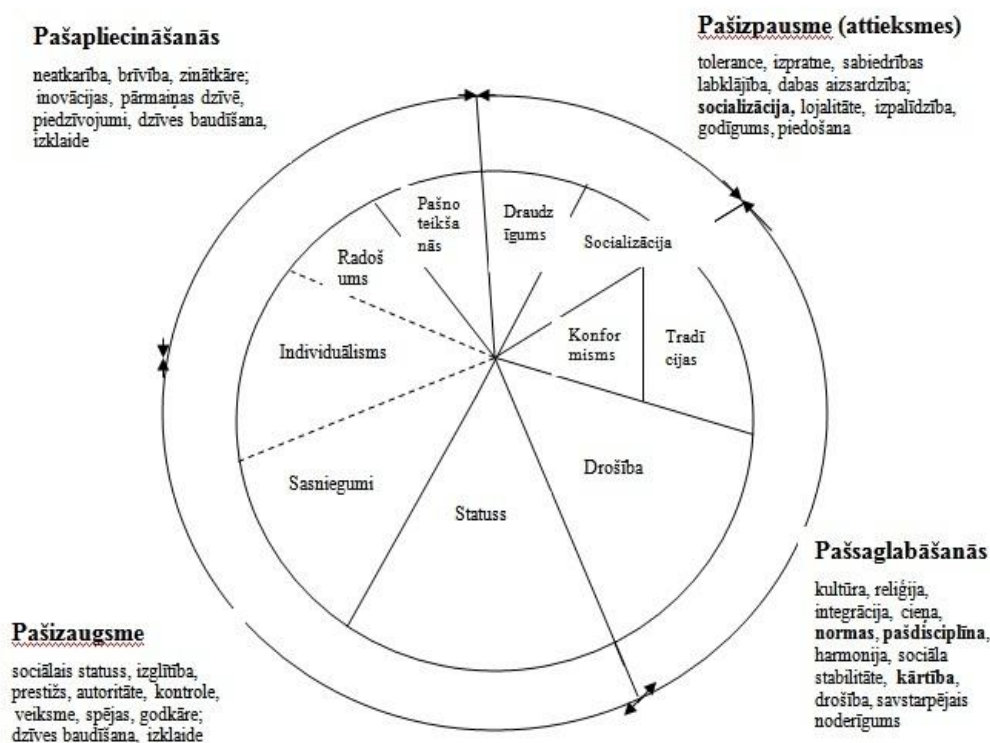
Pašapliecināšanās

neatkarība, brīvība, zinātkāre; inovācijas, pārmaiņas dzīvē, piedzīvojumi, dzīves baudīšana, izklaide

Pašizpausme (attieksmes)

tolerance, izpratne, sabiedrības labklājība, dabas aizsardzība; socializācija, lojalitāte, izpalīdzība, godīgums, piedošana

Pašno teikša nās

Draudz īgums

Socializācija

Radoš ums

Konfor misms

Tradī cijas

Individuālisms

Drošība

Sasniegumi

Statuss

Pašsaglabāšanās

kultūra, reliģija, integrācija, cieņa, normas, pašdisciplīna, harmonija, sociāla stabilitāte, kārtība, drošība, savstarpējais noderīgums

Pašizaugsme

sociālais statuss, izglītība, prestižs, autoritāte, kontrole, veiksme, spējas, godkāre; dzīves baudīšana, izklaide